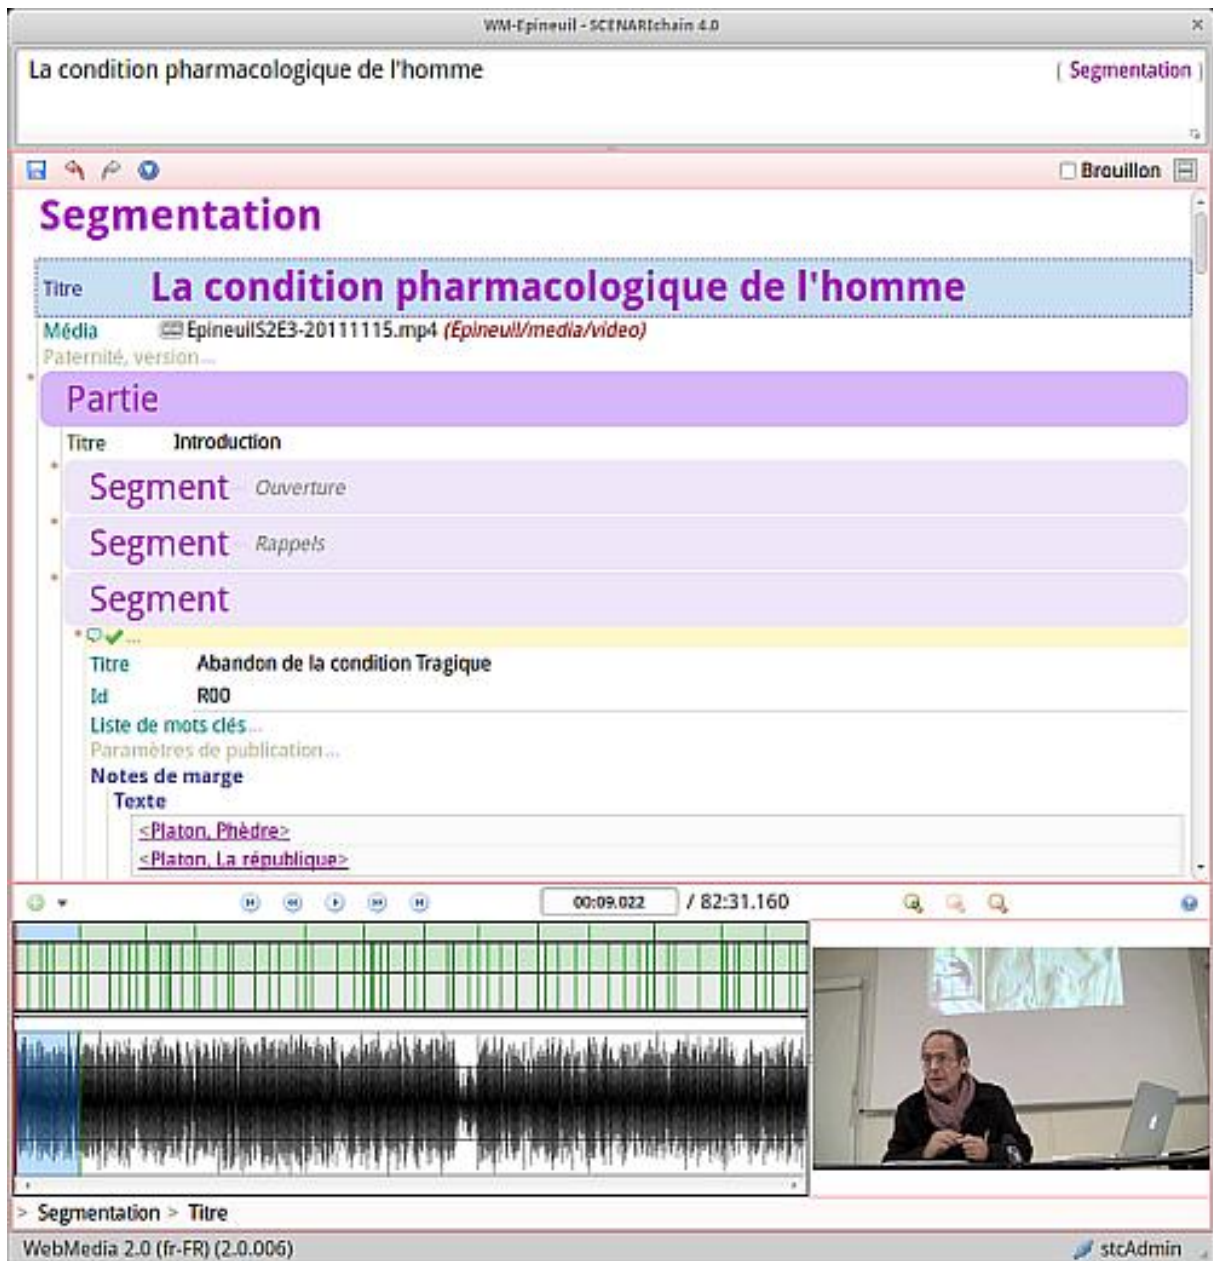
WM-Epineuil - SCENARIchain 4.0

La condition pharmacologique de l'homme

[ Segmentation ]

Brouillon

Segmentation

Titre La condition pharmacologique de l'homme

Média EpineuilS2E3-20111115.mp4 (Epineuil/media/video)

Paternité, version...

Partie

Titre Introduction

Segment Ouverture

Segment Rappels

Segment

Titre Abandon de la condition Tragique

Id R00

Liste de mots clés...

Paramètres de publication...

Notes de marge

Texte

<Platon, Phèdre>

<Platon, La république>

00:09.022 / 82:31.160

> Segmentation > Titre

WebMedia 2.0 (fr-FR) (2.0.006)

stcAdmin